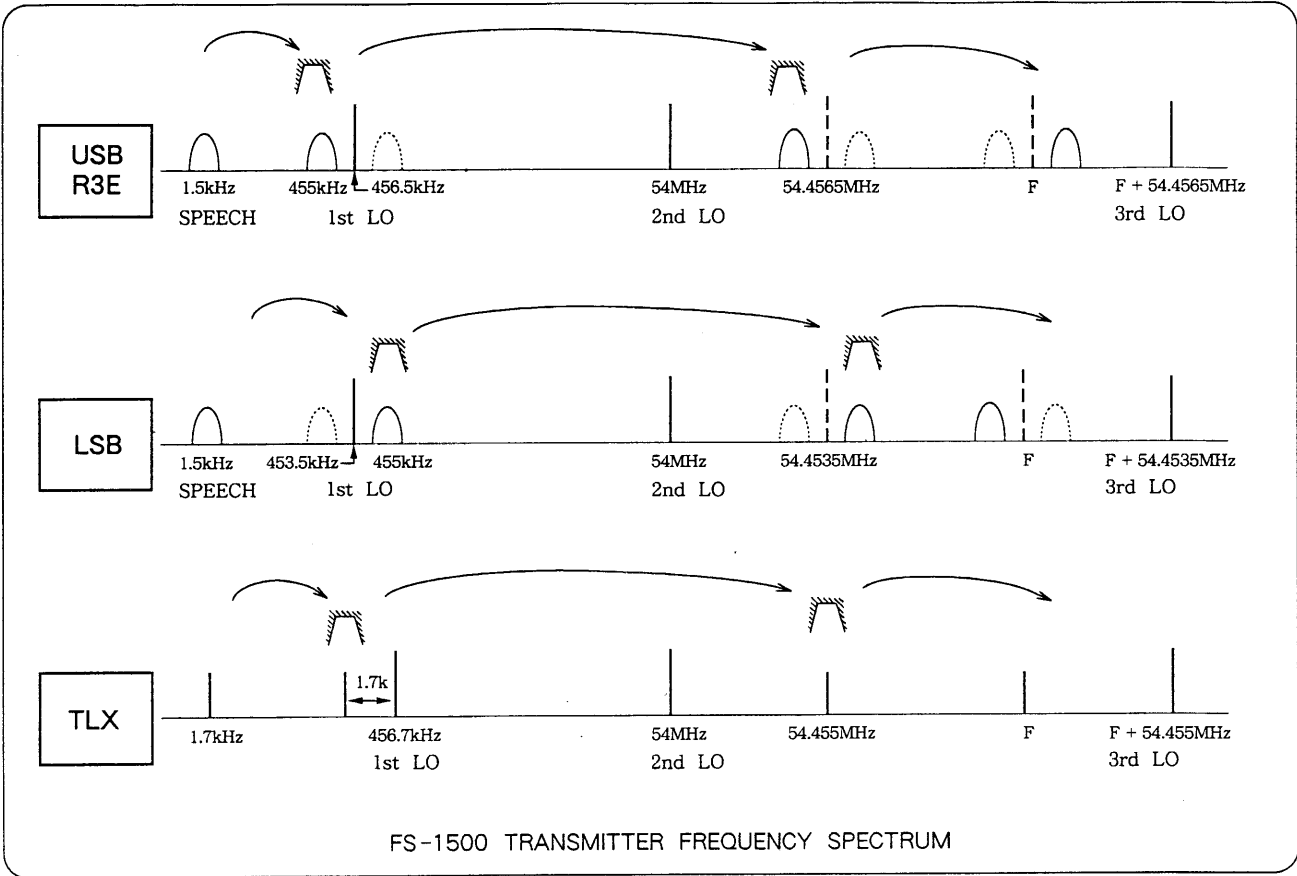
USB R3E

1.5kHz SPEECH
455kHz
456.5kHz 1st LO
54MHz 2nd LO
54.4565MHz
F
F + 54.4565MHz 3rd LO

LSB

1.5kHz SPEECH
453.5kHz
455kHz 1st LO
54MHz 2nd LO
54.4535MHz
F
F + 54.4535MHz 3rd LO

TLX

1.7kHz
1.7k
456.7kHz 1st LO
54MHz 2nd LO
54.455MHz
F
F + 54.455MHz 3rd LO

FS-1500 TRANSMITTER FREQUENCY SPECTRUM